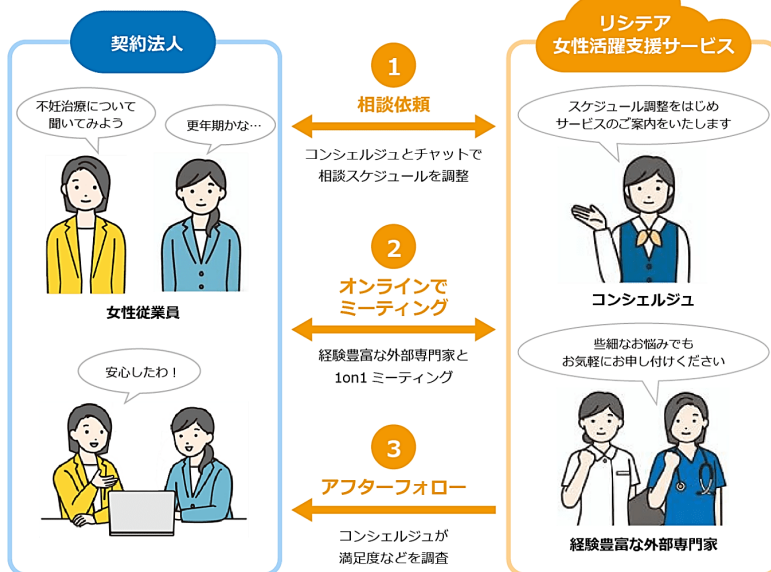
契約法人

不妊治療について聞いてみよう

更年期かな…

女性従業員

安心したわ！

リシテア
女性活躍支援サービス

1
相談依頼

コンシェルジュとチャットで相談スケジュールを調整

2
オンラインでミーティング

経験豊富な外部専門家と1on1 ミーティング

3
アフターフォロー

コンシェルジュが満足度などを調査

スケジュール調整をはじめサービスのご案内をいたします

コンシェルジュ

些細なお悩みでもお気軽にお申し付けください

経験豊富な外部専門家